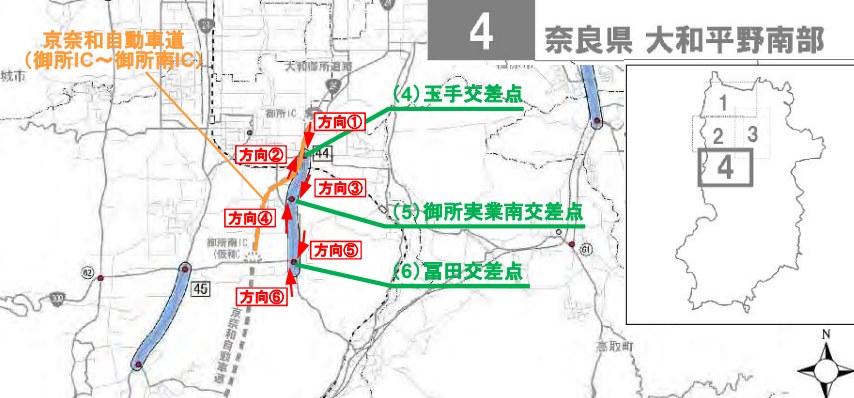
4 奈良県 大和平野南部

京奈和自動車道
（御所IC～御所南IC）

(4) 玉手交差点

方向①
方向②
方向③
方向④
方向⑤
方向⑥

(5) 御所実業南交差点

(6) 冨田交差点

大和御所道路
御所IC
御所南IC
(仮称)
京奈和自動車道
城市
高取町

24
44
45
61
62
309

1
2
3
4

N